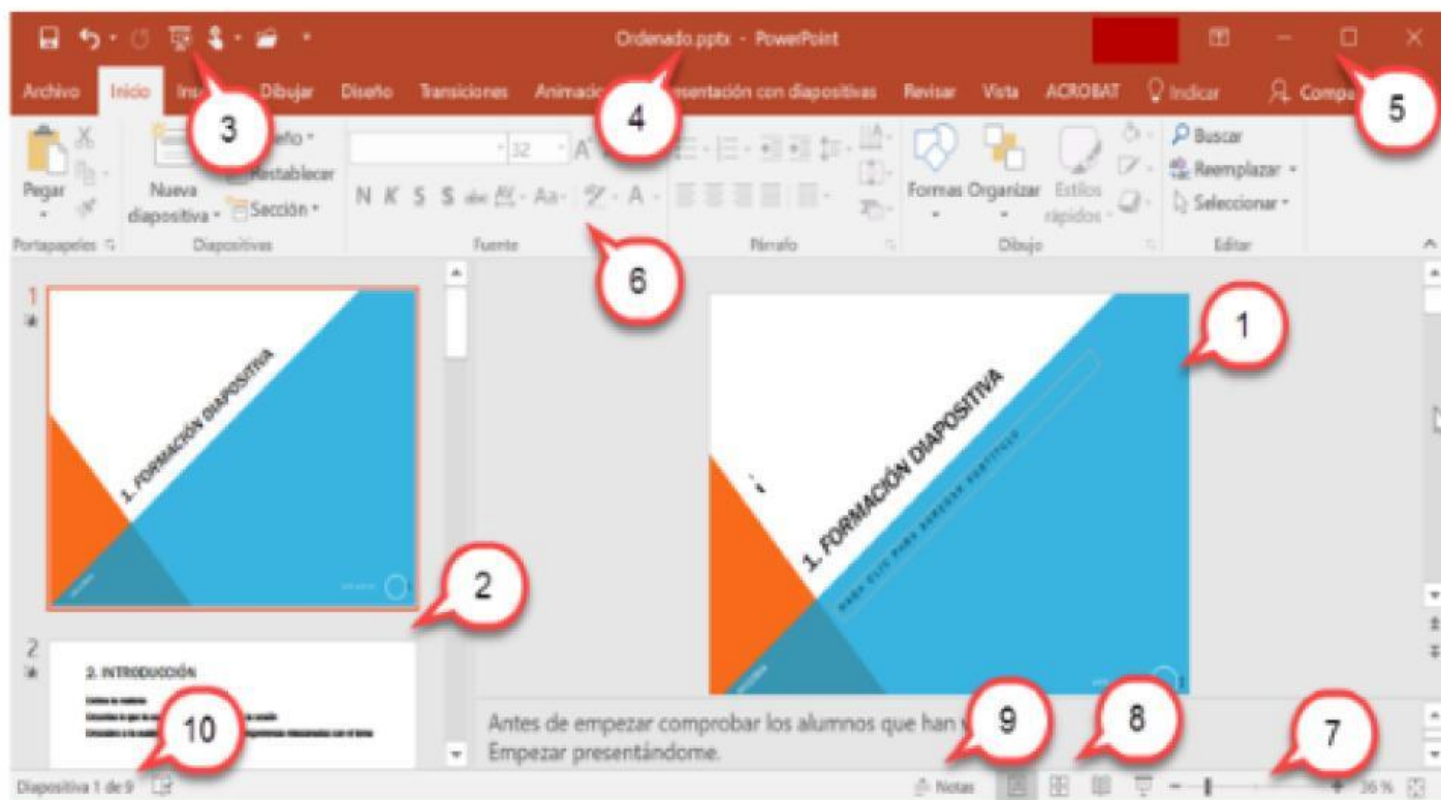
Ordenado.pptx - PowerPoint

Archivo Inicio Ins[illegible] Dibujar Diseño Transiciones Animacio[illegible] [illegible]esentación con diapositivas Revisar Vista ACROBAT Indicar Compa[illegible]

3

4

5

Pegar
Portapapeles

Nueva diapositiva
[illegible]eño
Restablecer
Sección
Diapositivas

32
N K S S abc Aa A
Fuente

Párrafo

Formas Organizar Estilos rápidos
Dibujo

Buscar
Reemplazar
Seleccionar
Editar

6

1

2

1

1. FORMACIÓN DIAPOSITIVA

1. FORMACIÓN DIAPOSITIVA

2

2. INTRODUCCIÓN

10

9

8

7

Antes de empezar comprobar los alumnos que han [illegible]
Empezar presentándome.

Diapositiva 1 de 9

Notas

36 %